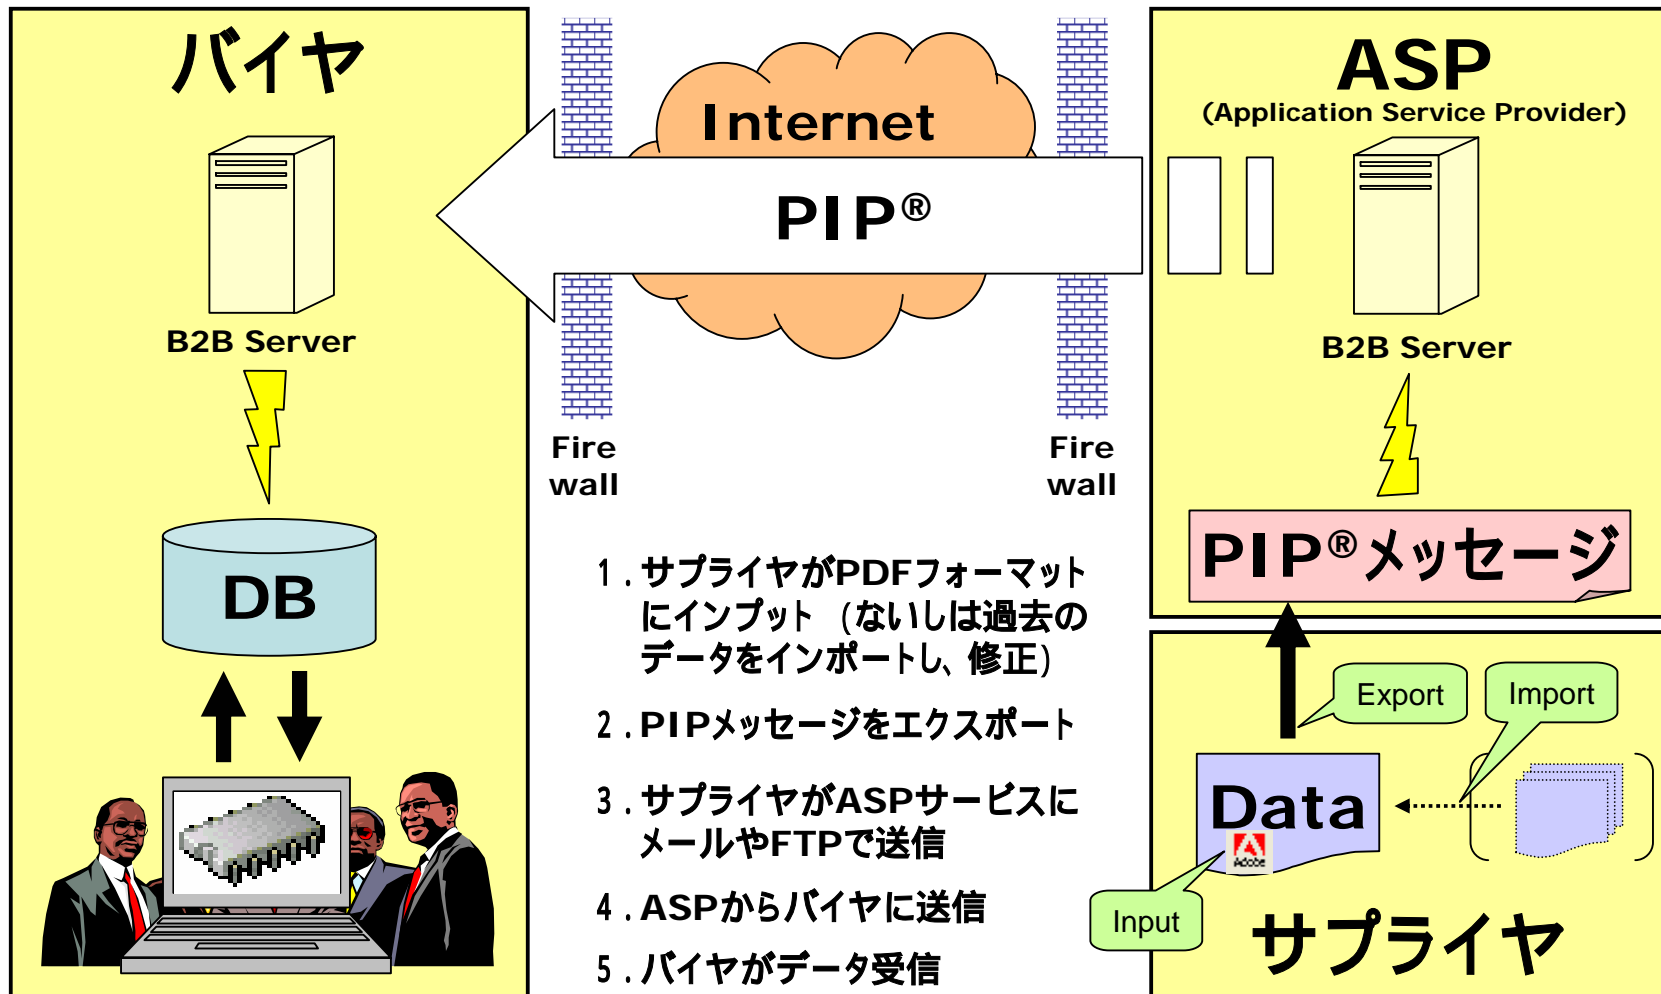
バイヤ

B2B Server

DB

Internet

PIP®

Fire wall

Fire wall

ASP
(Application Service Provider)

B2B Server

PIP®メッセージ

１．サプライヤがPDFフォーマットにインプット（ないしは過去のデータをインポートし、修正）

２．PIPメッセージをエクスポート

３．サプライヤがASPサービスにメールやFTPで送信

４．ASPからバイヤに送信

５．バイヤがデータ受信

Export

Import

Data

Adobe

Input

サプライヤ